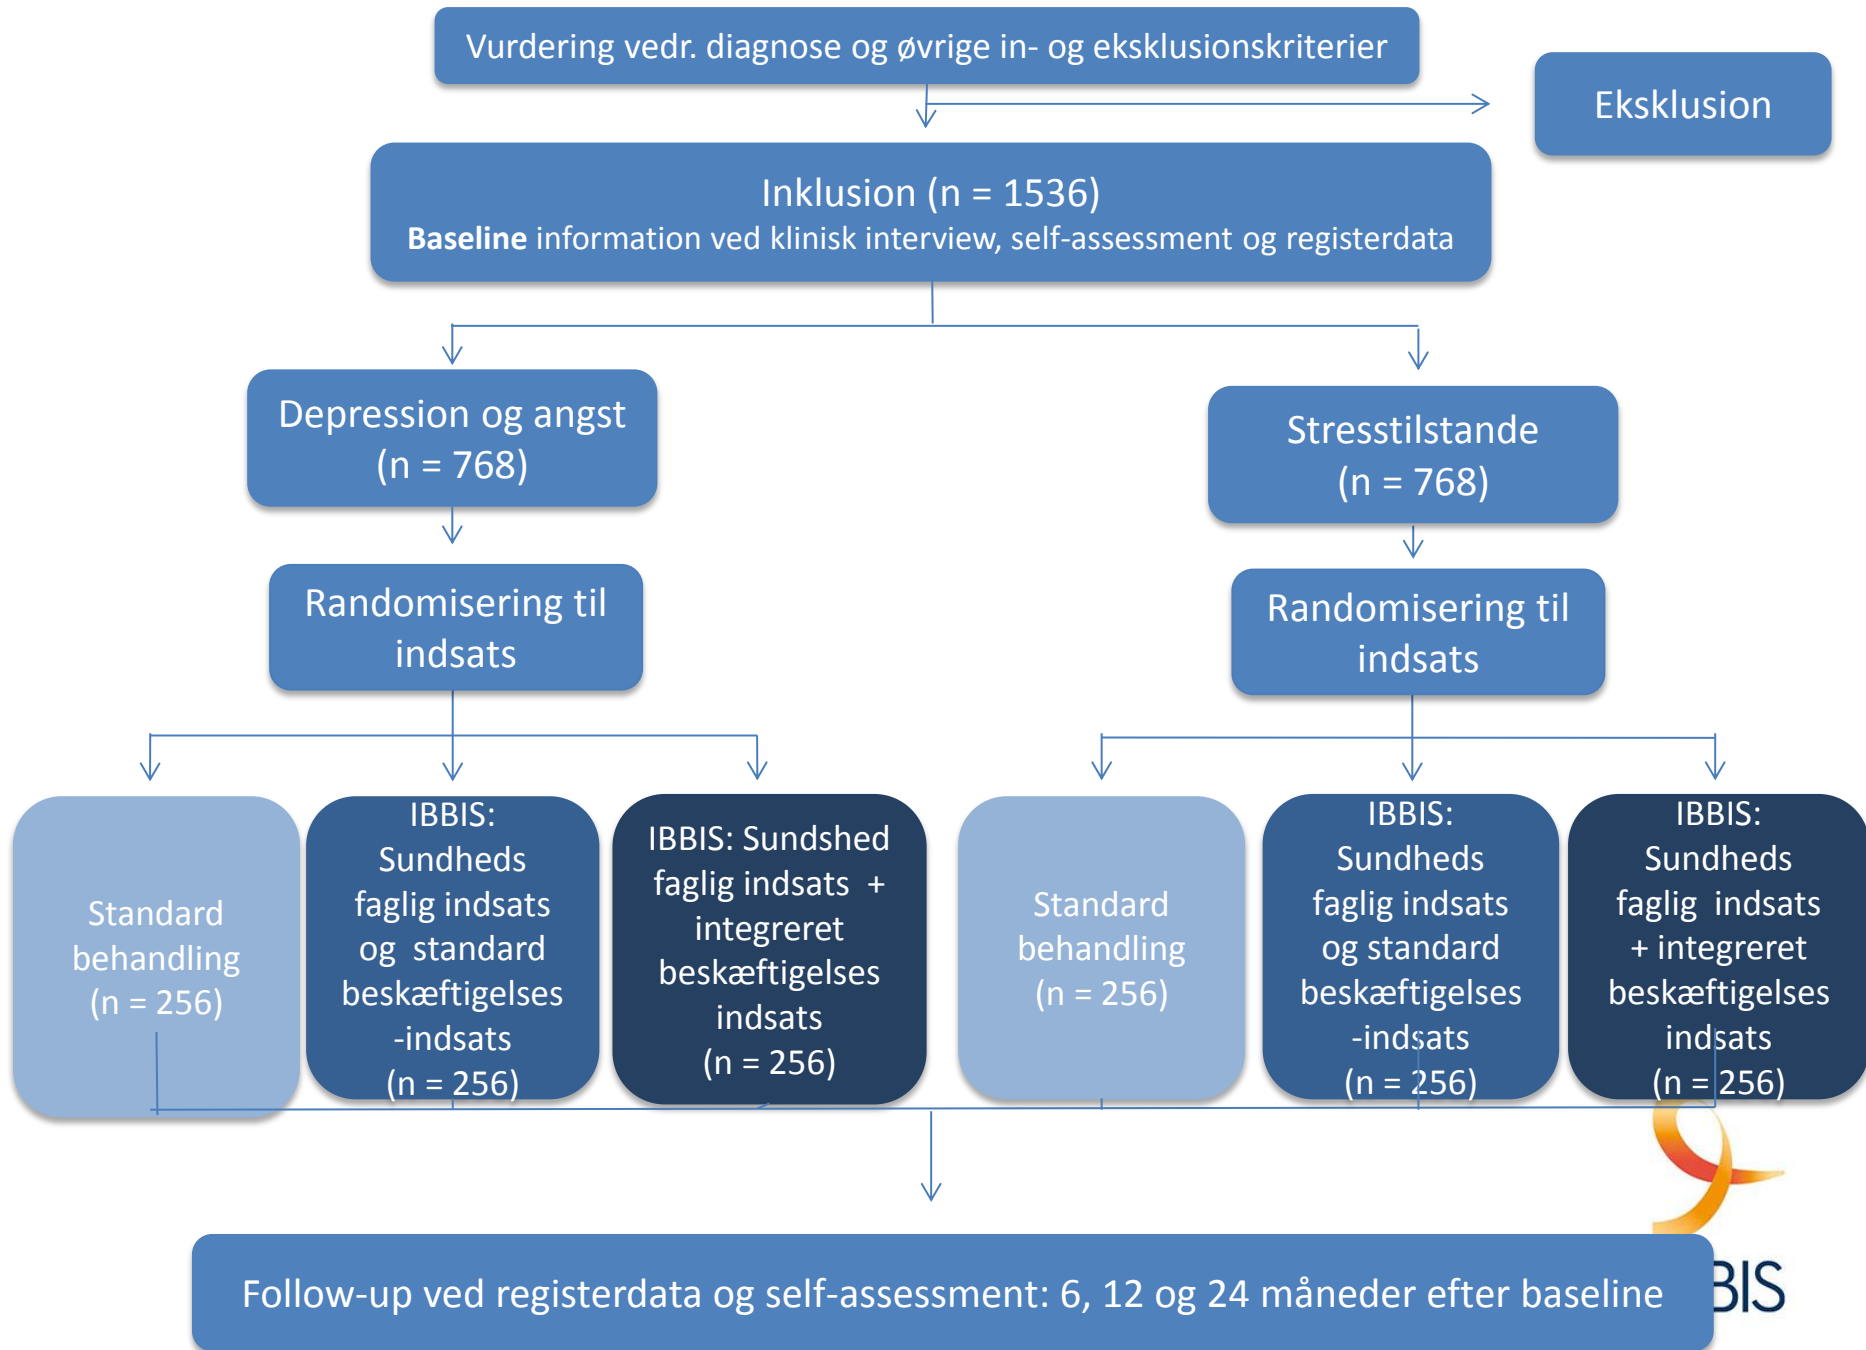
Vurdering vedr. diagnose og øvrige in- og eksklusionskriterier

Eksklusion

Inklusion (n = 1536)
**Baseline** information ved klinisk interview, self-assessment og registerdata

Depression og angst (n = 768)

Stresstilstande (n = 768)

Randomisering til indsats

Randomisering til indsats

Standard behandling (n = 256)

IBBIS: Sundheds faglig indsats og standard beskæftigelses -indsats (n = 256)

IBBIS: Sundhed faglig indsats + integreret beskæftigelses indsats (n = 256)

Standard behandling (n = 256)

IBBIS: Sundheds faglig indsats og standard beskæftigelses -indsats (n = 256)

IBBIS: Sundheds faglig indsats + integreret beskæftigelses indsats (n = 256)

Follow-up ved registerdata og self-assessment: 6, 12 og 24 måneder efter baseline

BIS